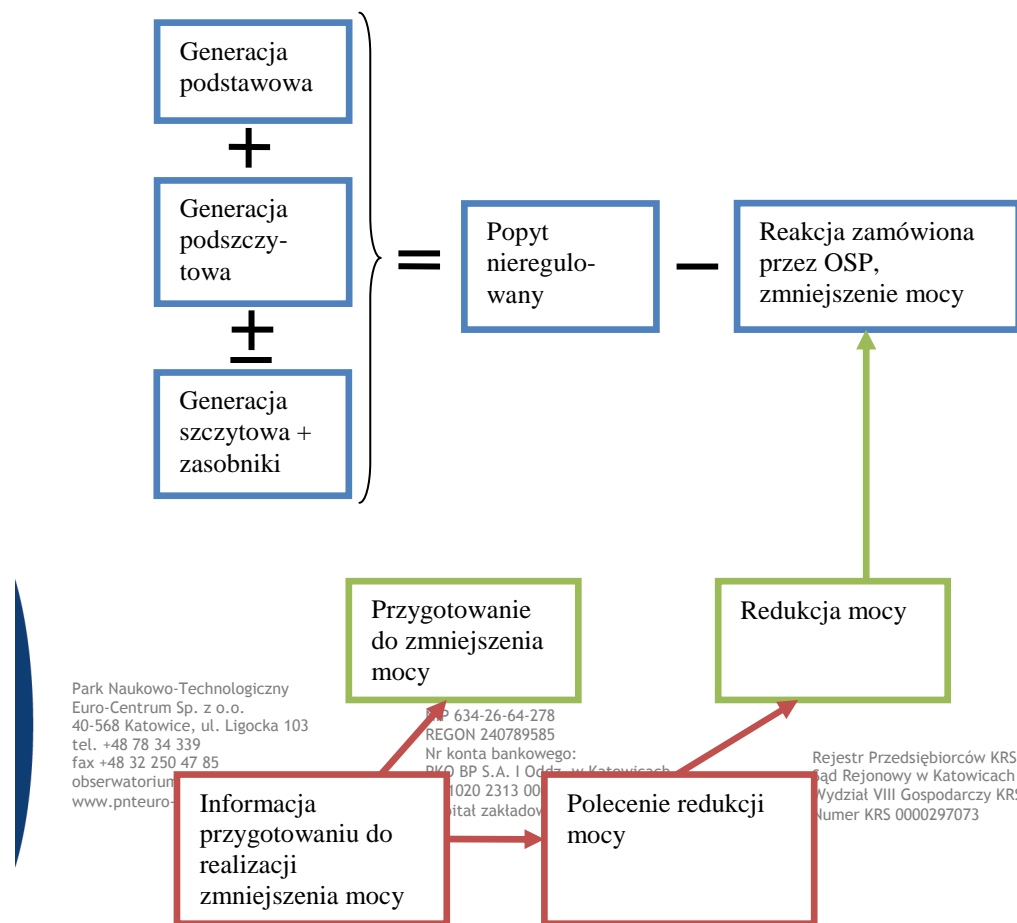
Generacja podstawowa

+

Generacja podszczytowa

±

Generacja szczytowa + zasobniki

=

Popyt nieregulowany

−

Reakcja zamówiona przez OSP, zmniejszenie mocy

Przygotowanie do zmniejszenia mocy

Redukcja mocy

Park Naukowo-Technologiczny
Euro-Centrum Sp. z o.o.
40-568 Katowice, ul. Ligocka 103
tel. +48 78 34 339
fax +48 32 250 47 85
obserwatorium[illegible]
www.pneuro-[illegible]

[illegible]P 634-26-64-278
REGON 240789585
Nr konta bankowego:
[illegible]
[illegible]1020 2313 00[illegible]
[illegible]pitał zakładow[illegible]

Rejestr Przedsiębiorców KRS
Sąd Rejonowy w Katowicach
Wydział VIII Gospodarczy KRS
Numer KRS 0000297073

Informacja przygotowaniu do realizacji zmniejszenia mocy

Polecenie redukcji mocy